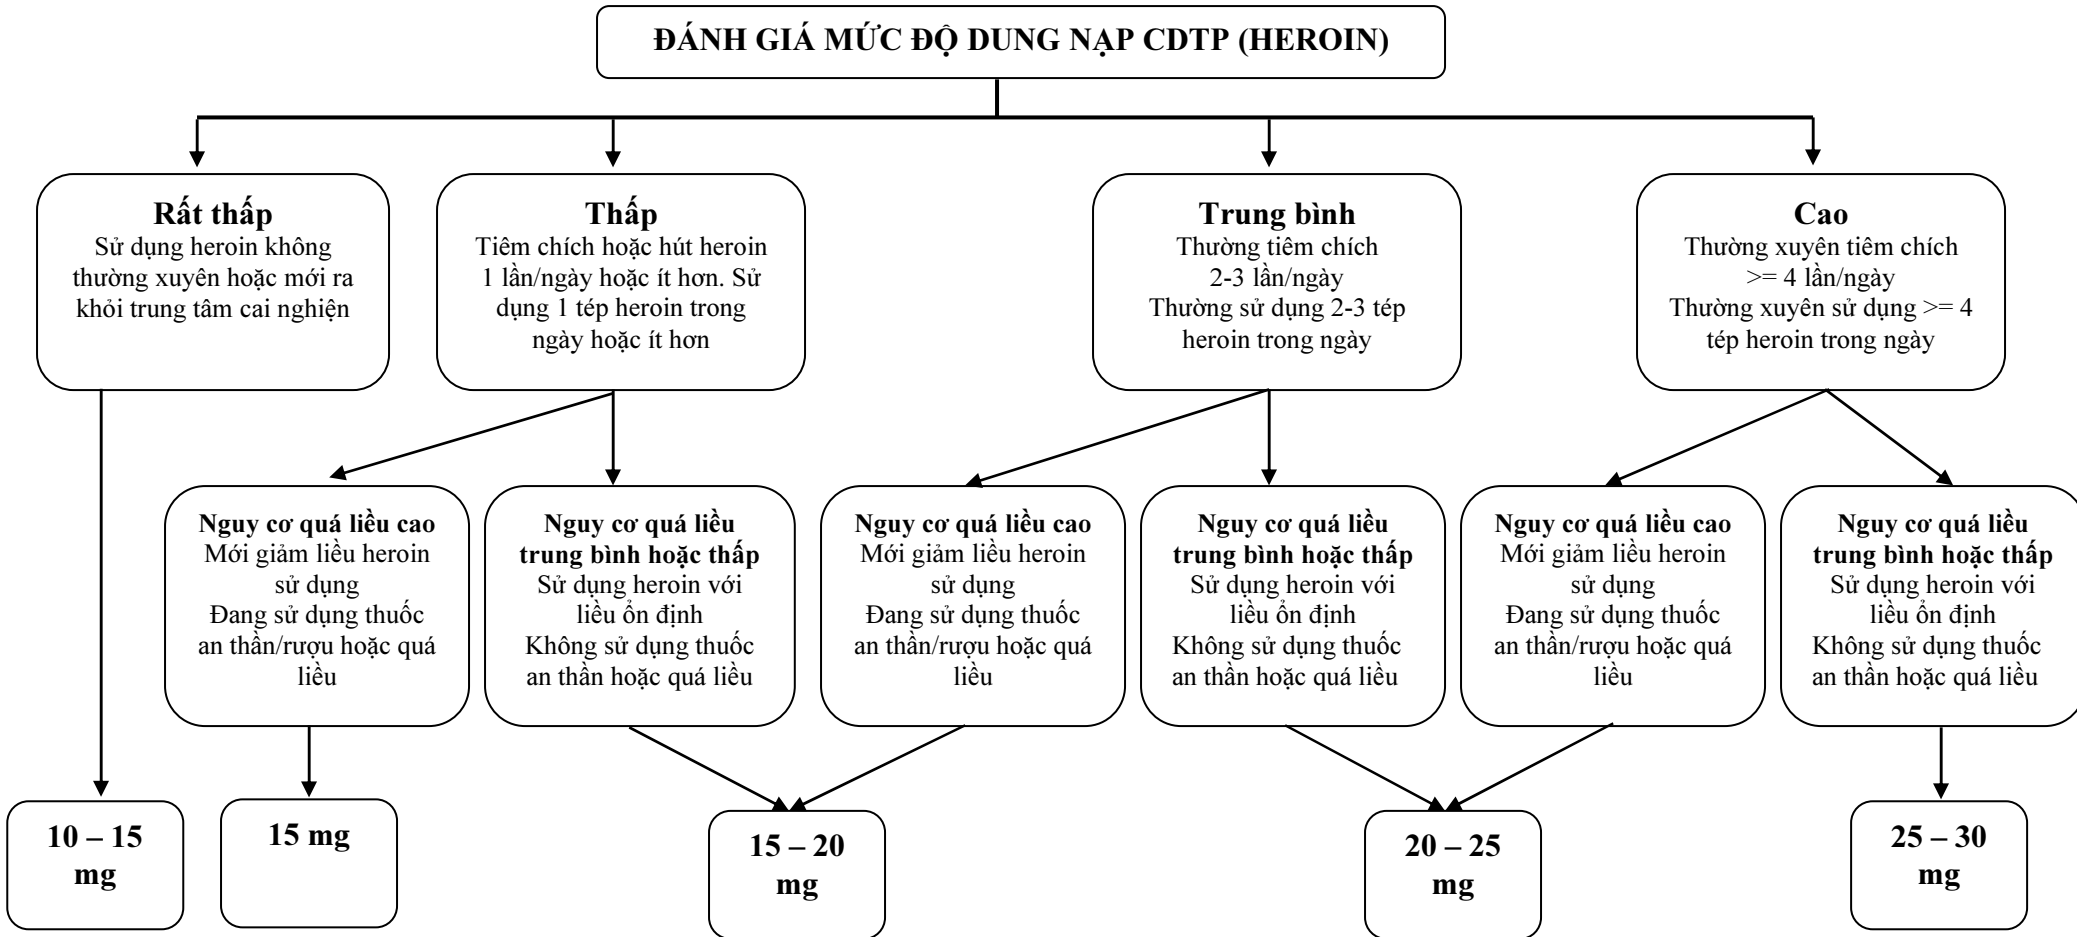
ĐÁNH GIÁ MỨC ĐỘ DUNG NẠP CDTP (HEROIN)

Rất thấp
Sử dụng heroin không thường xuyên hoặc mới ra khỏi trung tâm cai nghiện

Thấp
Tiêm chích hoặc hút heroin 1 lần/ngày hoặc ít hơn. Sử dụng 1 tép heroin trong ngày hoặc ít hơn

Trung bình
Thường tiêm chích 2-3 lần/ngày
Thường sử dụng 2-3 tép heroin trong ngày

Cao
Thường xuyên tiêm chích >= 4 lần/ngày
Thường xuyên sử dụng >= 4 tép heroin trong ngày

Nguy cơ quá liều cao
Mới giảm liều heroin sử dụng
Đang sử dụng thuốc an thần/rượu hoặc quá liều

Nguy cơ quá liều trung bình hoặc thấp
Sử dụng heroin với liều ổn định
Không sử dụng thuốc an thần hoặc quá liều

Nguy cơ quá liều cao
Mới giảm liều heroin sử dụng
Đang sử dụng thuốc an thần/rượu hoặc quá liều

Nguy cơ quá liều trung bình hoặc thấp
Sử dụng heroin với liều ổn định
Không sử dụng thuốc an thần hoặc quá liều

Nguy cơ quá liều cao
Mới giảm liều heroin sử dụng
Đang sử dụng thuốc an thần/rượu hoặc quá liều

Nguy cơ quá liều trung bình hoặc thấp
Sử dụng heroin với liều ổn định
Không sử dụng thuốc an thần hoặc quá liều

10 – 15 mg

15 mg

15 – 20 mg

20 – 25 mg

25 – 30 mg